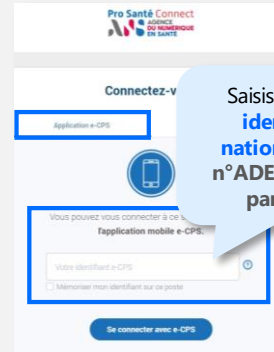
Pro Santé Connect
ANS AGENCE DU NUMÉRIQUE EN SANTÉ

Connectez-v

Application e-CPS

Vous pouvez vous connecter à ce s
l'application mobile e-CPS.

Votre identifiant e-CPS

Mémoriser mon identifiant sur ce poste

Se connecter avec e-CPS

Saisis
iden
nation
n°ADE
par